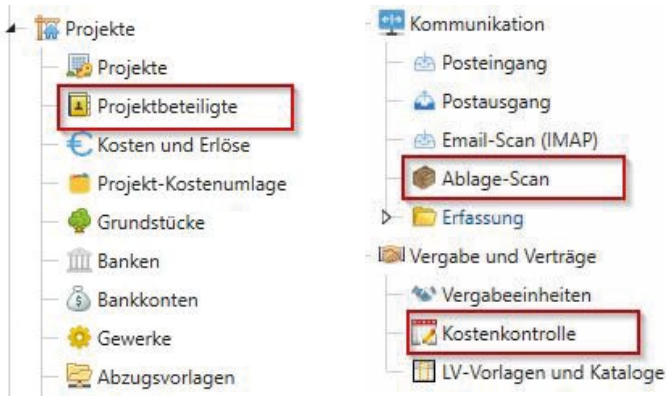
Projekte
Projekte
Projektbeteiligte
Kosten und Erlöse
Projekt-Kostenumlage
Grundstücke
Banken
Bankkonten
Gewerke
Abzugsvorlagen

Kommunikation
Posteingang
Postausgang
Email-Scan (IMAP)
Ablage-Scan
Erfassung
Vergabe und Verträge
Vergabeeinheiten
Kostenkontrolle
LV-Vorlagen und Kataloge